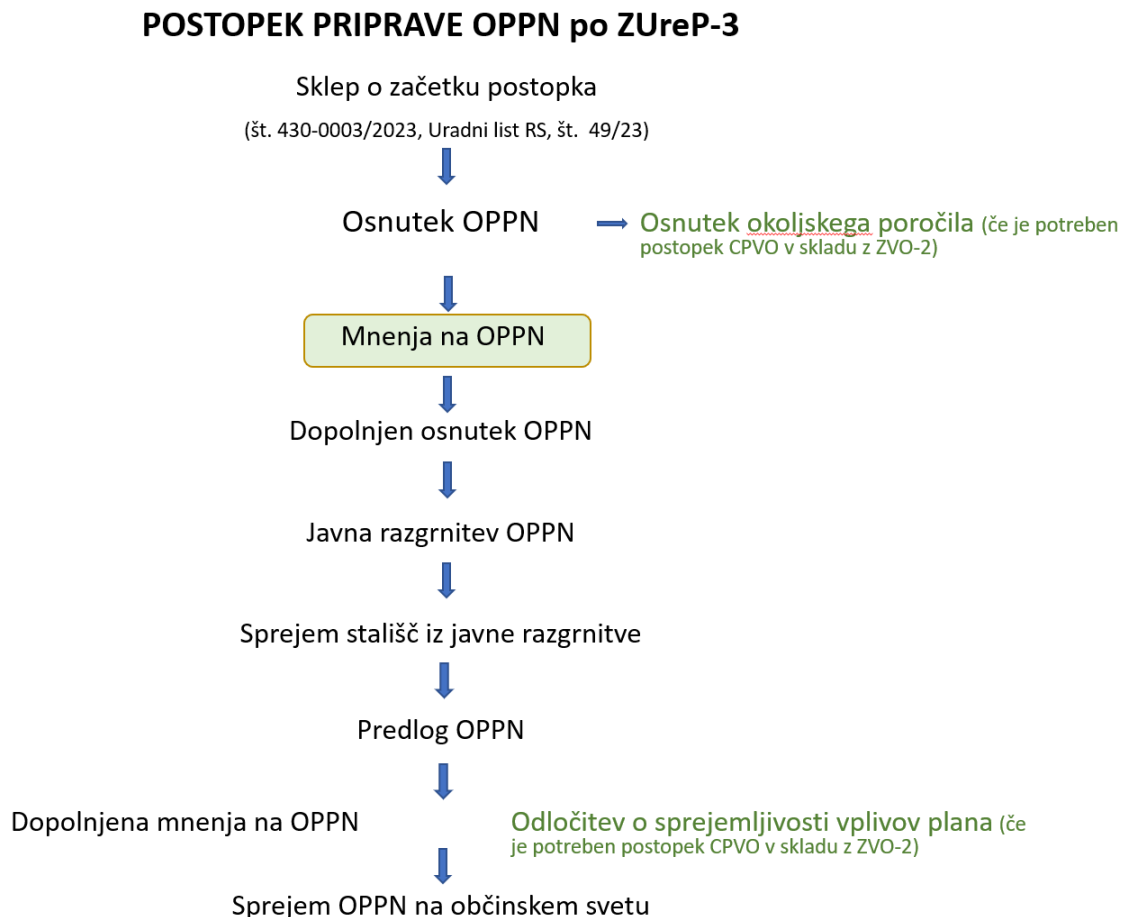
POSTOPEK PRIPRAVE OPPN po ZUreP-3

Sklep o začetku postopka

(št. 430-0003/2023, Uradni list RS, št. 49/23)

Osnutek OPPN

Osnutek okoljskega poročila (če je potreben postopek CPVO v skladu z ZVO-2)

Mnenja na OPPN

Dopolnjen osnutek OPPN

Javna razgrnitev OPPN

Sprejem stališč iz javne razgrnitve

Predlog OPPN

Dopolnjena mnenja na OPPN

Odločitev o sprejemljivosti vplivov plana (če je potreben postopek CPVO v skladu z ZVO-2)

Sprejem OPPN na občinskem svetu